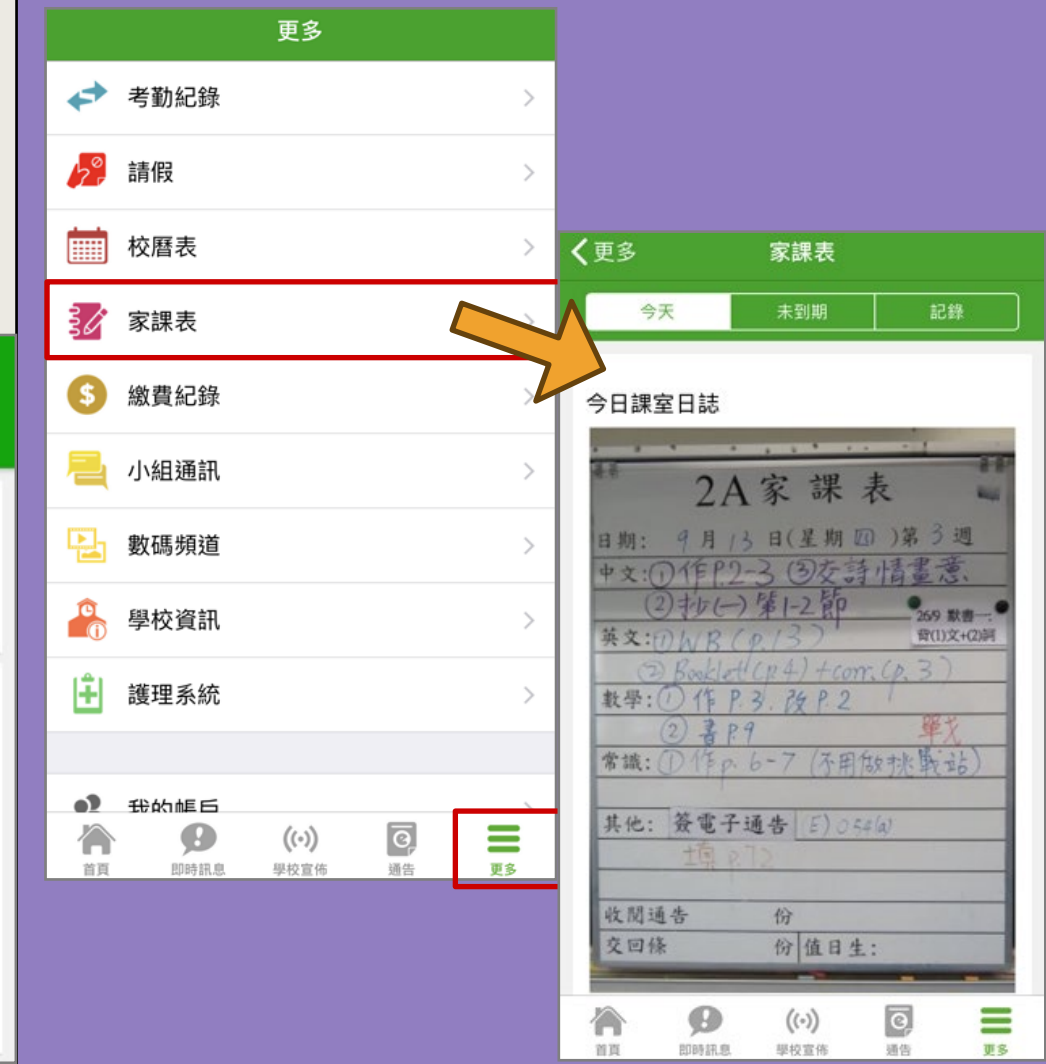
更多

考勤紀錄

請假

校曆表

家課表

繳費紀錄

小組通訊

數碼頻道

學校資訊

護理系統

我的帳戶

首頁　即時訊息　學校宣佈　通告　更多

更多　家課表

今天　未到期　記錄

今日課室日誌

2A家課表

日期：9月13日(星期四)第3週

中文：①作P.2-3 ③交詩情畫意
②抄(一)第1-2節

269 數書一:
背(1)文+(2)詞

英文：①WB (p.13)
② Booklet (p.4) + corr. (p.3)

數學：①作P.3. 改P.2
②書P.9

單戈

常識：①作p.6-7 (不用做挑戰站)

其他：簽電子通告 E) 054(a)
填P.12

收閱通告　份

交回條　份　值日生：

首頁　即時訊息　學校宣佈　通告　更多